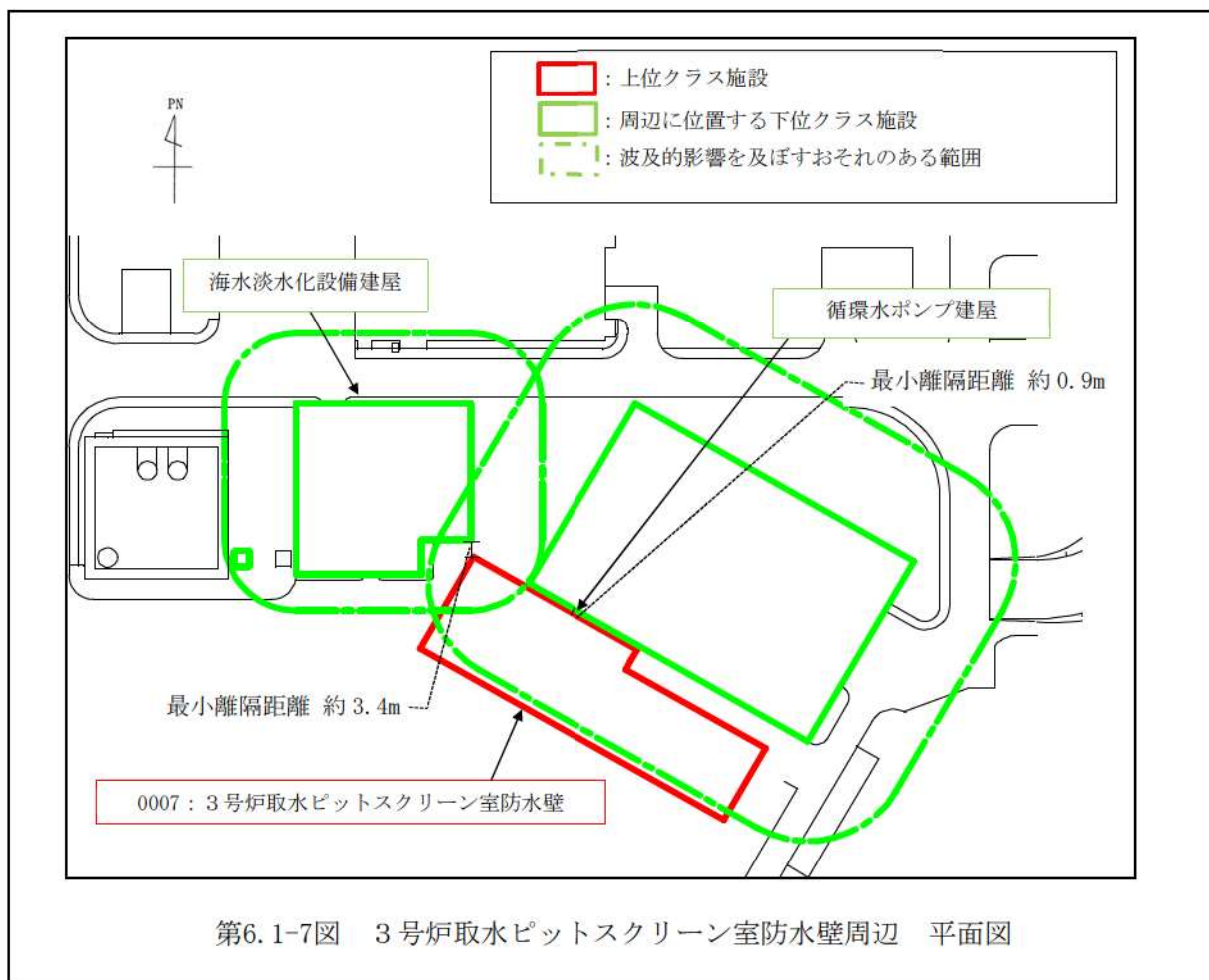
PN

：上位クラス施設
：周辺に位置する下位クラス施設
：波及的影響を及ぼすおそれのある範囲

海水淡水化設備建屋

循環水ポンプ建屋

最小離隔距離 約 0.9m

最小離隔距離 約 3.4m

0007：３号炉取水ピットスクリーン室防水壁

第6.1-7図　３号炉取水ピットスクリーン室防水壁周辺　平面図